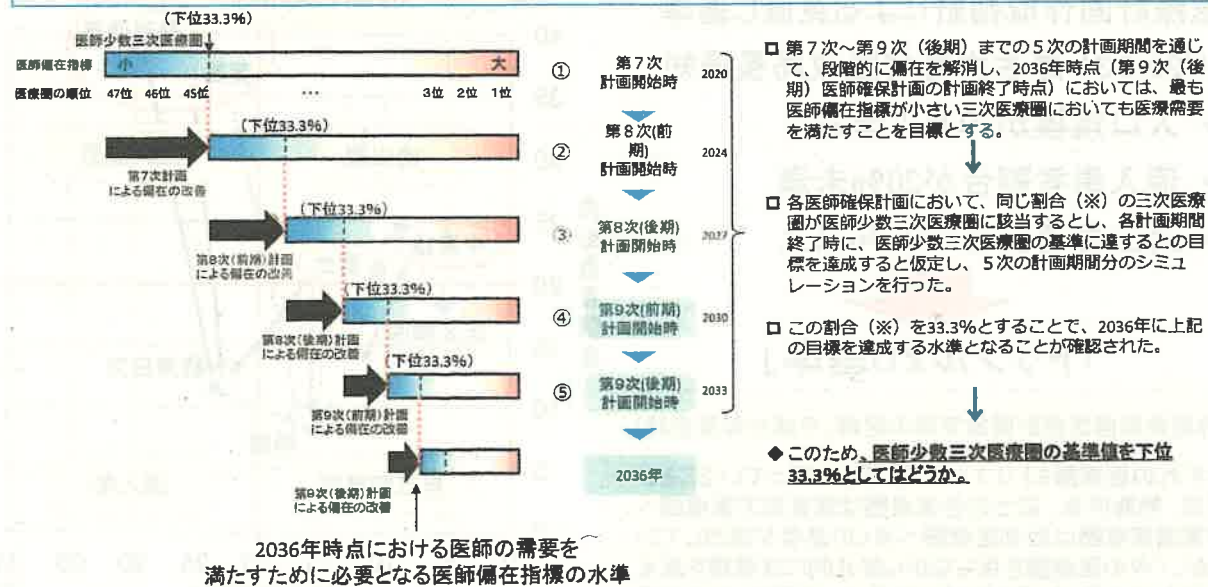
（下位33.3%）
医師少数三次医療圏

医師偏在指標 小 大

医療圏の順位 47位 46位 45位 … 3位 2位 1位

（下位33.3%）
第7次計画による偏在の改善

（下位33.3%）
第8次（前期）計画による偏在の改善

（下位33.3%）
第8次（後期）計画による偏在の改善

（下位33.3%）
第9次（前期）計画による偏在の改善

第9次（後期）計画による偏在の改善

2036年時点における医師の需要を満たすために必要となる医師偏在指標の水準

① 第7次計画開始時 2020

② 第8次（前期）計画開始時 2024

③ 第8次（後期）計画開始時 2027

④ 第9次（前期）計画開始時 2030

⑤ 第9次（後期）計画開始時 2033

2036年

□ 第7次～第9次（後期）までの5次の計画期間を通じて、段階的に偏在を解消し、2036年時点（第9次（後期）医師確保計画の計画終了時点）においては、最も医師偏在指標が小さい三次医療圏においても医療需要を満たすことを目標とする。

□ 各医師確保計画において、同じ割合（※）の三次医療圏が医師少数三次医療圏に該当するとし、各計画期間終了時に、医師少数三次医療圏の基準に達するとの目標を達成すると仮定し、5次の計画期間分のシミュレーションを行った。

□ この割合（※）を33.3%とすることで、2036年に上記の目標を達成する水準となることが確認された。

◆ このため、医師少数三次医療圏の基準値を下位33.3%としてはどうか。